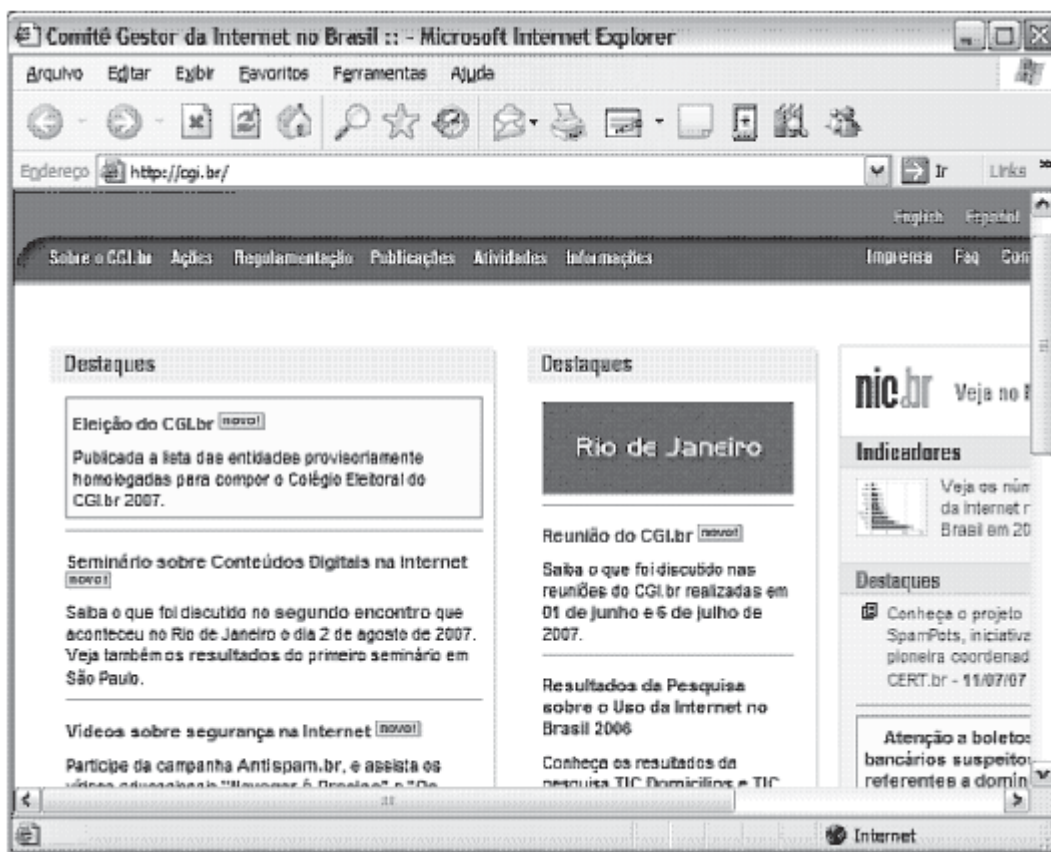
Comitê Gestor da Internet no Brasil :: - Microsoft Internet Explorer

Arquivo Editar Exibir Favoritos Ferramentas Ajuda

Endereço http://cgi.br/ Ir Links

English Español

Sobre o CGI.br Ações Regulamentação Publicações Atividades Informações Imprensa Faq Con

Destaques

Eleição do CGI.br novo!

Publicada a lista das entidades provisoriamente homologadas para compor o Colégio Eleitoral do CGI.br 2007.

Seminário sobre Conteúdos Digitais na Internet novo!

Saiba o que foi discutido no segundo encontro que aconteceu no Rio de Janeiro o dia 2 de agosto de 2007. Veja também os resultados do primeiro seminário em São Paulo.

Vídeos sobre segurança na Internet novo!

Participe da campanha Antispam.br, e assista os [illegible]

Destaques

Rio de Janeiro

Reunião do CGI.br novo!

Saiba o que foi discutido nas reuniões do CGI.br realizadas em 01 de junho e 6 de julho de 2007.

Resultados da Pesquisa sobre o Uso da Internet no Brasil 2006

Conheça os resultados da pesquisa TIC Domicílios e TIC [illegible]

nic.br Veja no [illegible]

Indicadores

Veja os núm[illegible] da Internet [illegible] Brasil em 20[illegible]

Destaques

Conheça o projeto SpamPots, iniciativ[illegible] pioneira coordenad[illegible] CERT.br - 11/07/07

Atenção a boleto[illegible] bancários suspeito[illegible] referentes a domín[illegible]

Internet